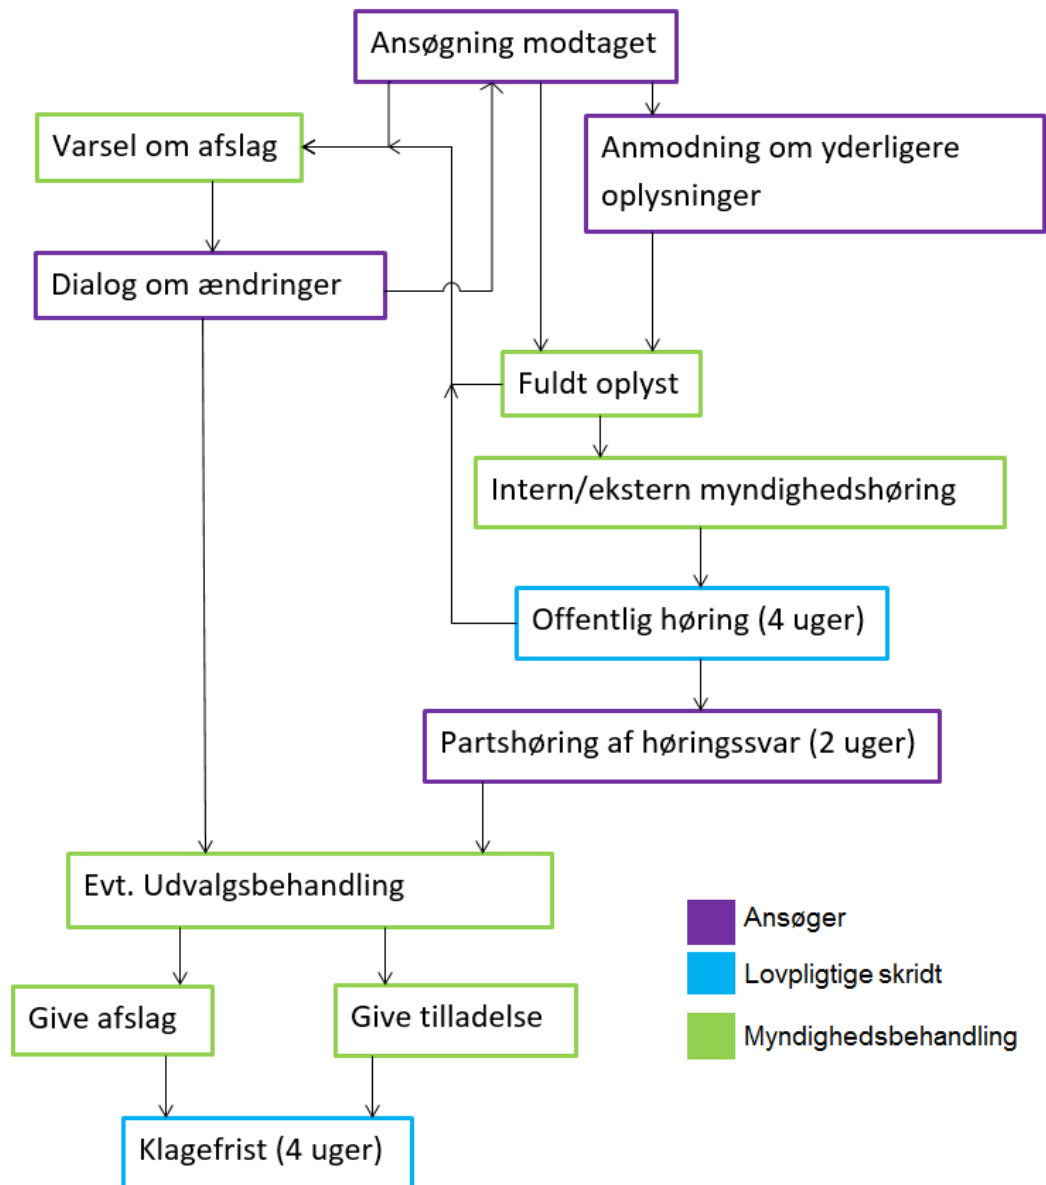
Ansøgning modtaget

Varsel om afslag

Anmodning om yderligere oplysninger

Dialog om ændringer

Fuldt oplyst

Intern/ekstern myndighedshøring

Offentlig høring (4 uger)

Partshøring af høringssvar (2 uger)

Evt. Udvalgsbehandling

Give afslag

Give tilladelse

Klagefrist (4 uger)

Ansøger

Lovpligtige skridt

Myndighedsbehandling